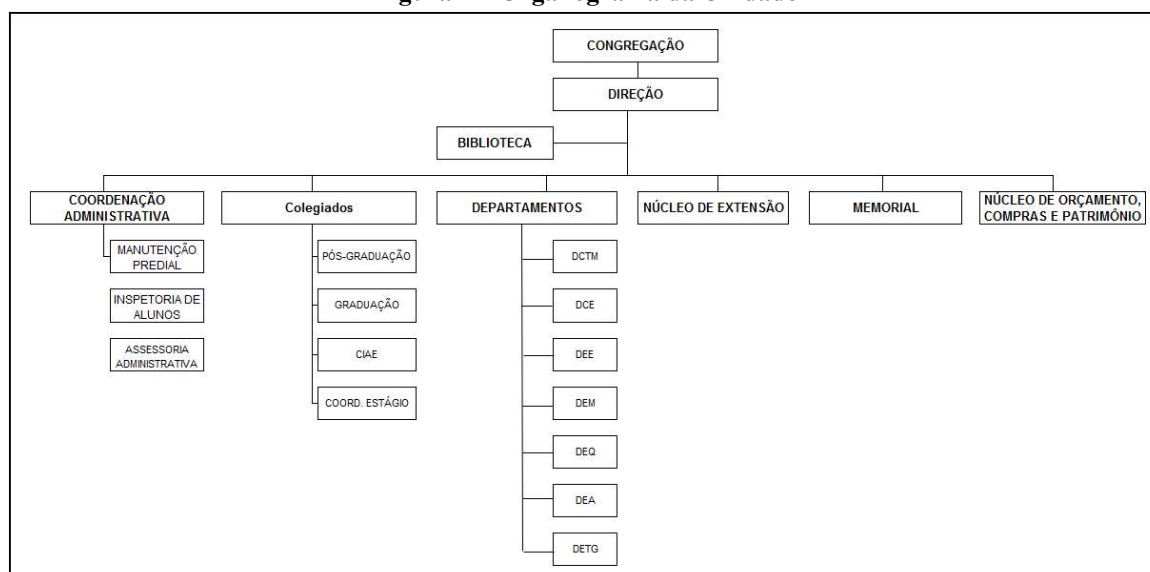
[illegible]

CONGREGAÇÃO

DIREÇÃO

BIBLIOTECA

COORDENAÇÃO ADMINISTRATIVA

MANUTENÇÃO PREDIAL

INSPETORIA DE ALUNOS

ASSESSORIA ADMINISTRATIVA

Colegiados

PÓS-GRADUAÇÃO

GRADUAÇÃO

CIAE

COORD. ESTÁGIO

DEPARTAMENTOS

DCTM

DCE

DEE

DEM

DEQ

DEA

DETG

NÚCLEO DE EXTENSÃO

MEMORIAL

NÚCLEO DE ORÇAMENTO, COMPRAS E PATRIMÔNIO